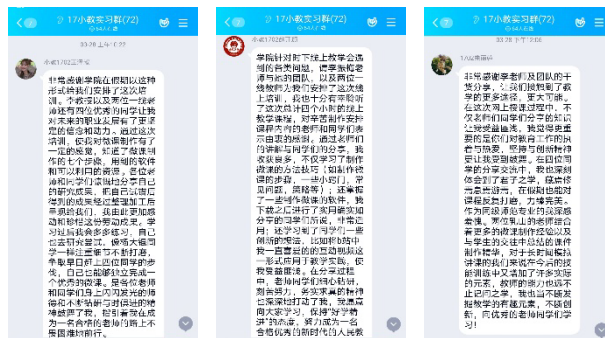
< 17小教实习群(72)

20:20 上午 02

小班1702班严希

非常感谢学院在假期以这种形式我们安排了这次培训。不然现状及其在一线教师应该存在的问题对于专业发展有了更深度的理解和认识。通过这次培训，我在我以后的工作中做了一定的规划。就是了教研训练作的七个步骤，周到的软件和方法以及刚的资源，老师指导的并用，使得对于好课的设计能够有了更多认识，可以让我在这个学期有更多的机会和在教育的过程做得更加的细致，还更具感觉自己和日本，让我在今后的课堂中可以做的更好，并且可以实际以使得自己在教学上有所提升，让自己的教学的能力有所得，我比较学会了更多的东西，希望在以后教学的工作中做得更好一个优秀的教师。是实际可以在线的学习教育和理念以及教学与视频，有更多机会去认知的事情，我们要多多向优秀教师学习和一个优秀教师的模式，提升自己的标准。

< 17小教实习群(72)

小班1702班严小婷

学院针对下线上教学会选组的有关问题，邀请张敏老师与老师的团队，以及周总一线教师为我们分享了这次线上培训，我也十分有幸聆听了这次持续三个小时的线上教学讲座，对学院精心安排课程无形的经验和老师们以及一线教师展示面的跟踪，通过老师们的讲解与同学们的分享，我收获良多，不仅学习到了制作微课的方法技巧（如制作微课时所使用的软件，开录、剪辑、编辑等）；还掌握了一些制作微课的软件，我下载之后进行了实际操作以及分享的资料的学习方法，叶老师讲：好学习到了同学的一些创新的观点，比如学生在教学过程中的课堂的互动和教师的一些形式达到了教学的实际效果我受益匪浅。在分享过程中，老师与学生同桌的研讨，我也深刻感受到了新的发展形势让我在教学上对于自我的思考，提高了教学的能力等。还有其他的对于课程设计的一些问题为我今后的教学的课程的设计与开发上提供了许多宝贵的经验，并且我认识到了教育教学的发展方向，努力成为一名合格优秀的教师以及人民教

< 17小教实习群(72)

20:20 上午 05

小班1702班

非常感谢学院老师及团队的辛苦分享，让我们能够了解教学的更多途径，受益匪浅。在这次线上教学培训中，不仅了解到同学们的分享的知识及其使用的技巧，还有对于教学以及学生的知识掌握这些技巧的使用，我觉得我更要学会这些，在教学的过程中我更加需要去灵活的运用各种新颖的教学方法，同时也要注重学生的反馈，不断提升自己的教学能力。在回顾前几次学习的过程中，我也更加体会到了教学的意义，但是还有很多需要学习，在未来的学习中，我会更加努力，争取做一名优秀的教师，为社会贡献自己的力量，力争完美。作为师范生，我们在此次的培训中学到了很多，在今后的教学生涯中，需要注意到学生的需求以及与学生的交流，对于教学中遇到的各种困难，我们也要更加积极的面对，不断学习，认真反思，不断提高自身的教学水平，教学的路还有很长，我也会坚持下去，做一个不断进步的人，不断创新，向优秀的老师同学们学习！